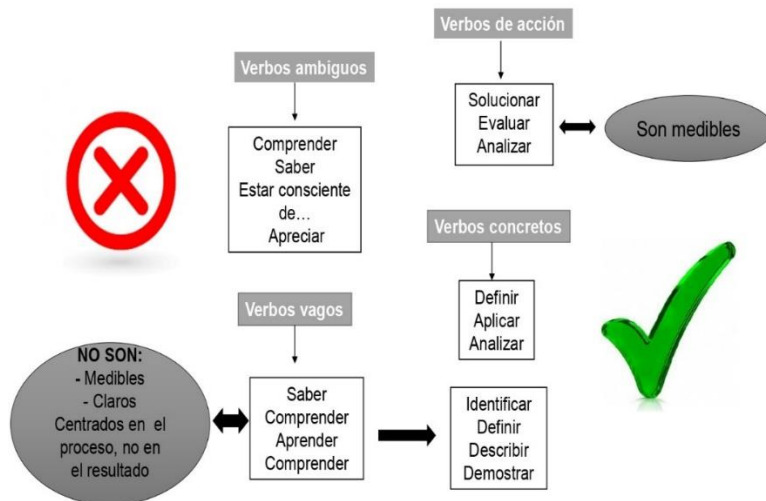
Verbos de acción

Solucionar
Evaluar
Analizar

Son medibles

Verbos ambiguos

Comprender
Saber
Estar consciente de…
Apreciar

Verbos concretos

Definir
Aplicar
Analizar

Verbos vagos

NO SON:
- Medibles
- Claros
Centrados en el proceso, no en el resultado

Saber
Comprender
Aprender
Comprender

Identificar
Definir
Describir
Demostrar